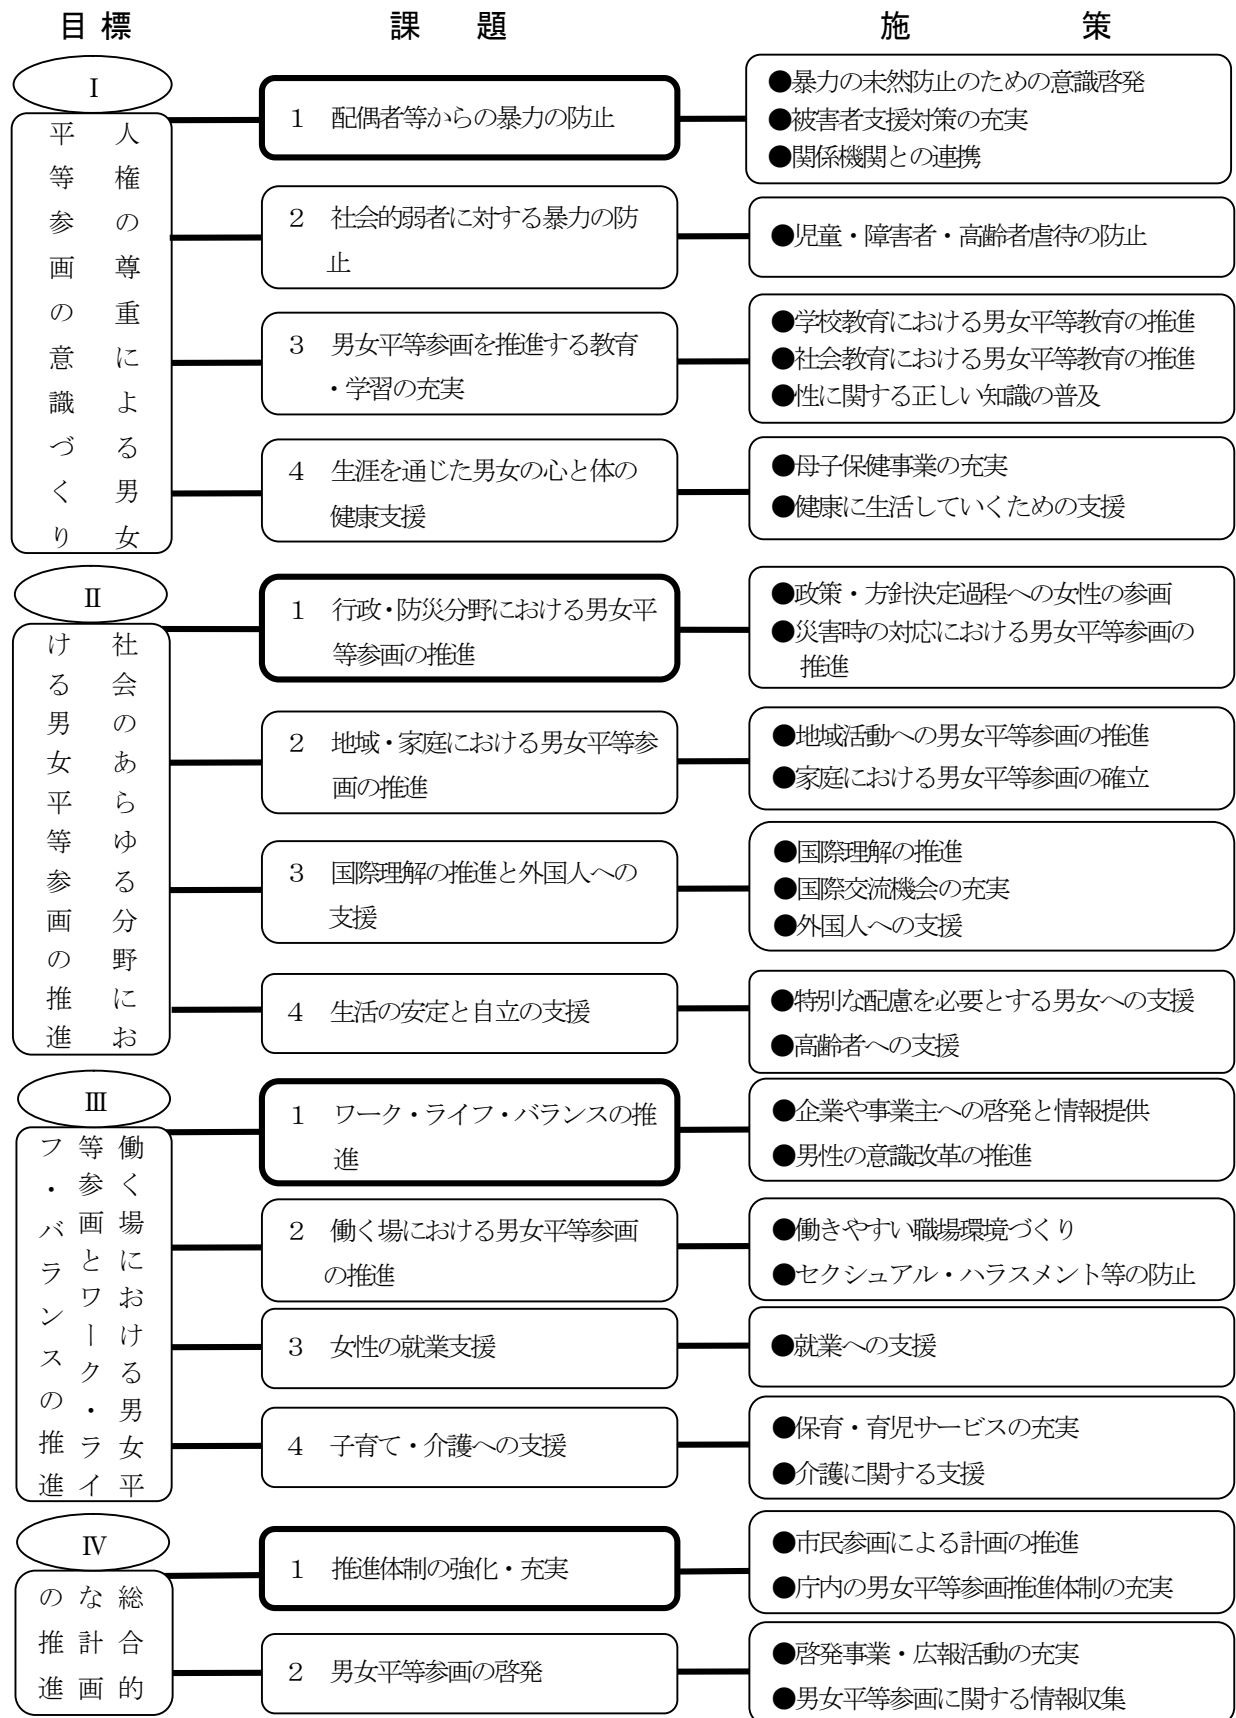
目標　課題　施策

Ⅰ
人権の尊重による男女平等参画の意識づくり

1　配偶者等からの暴力の防止
●暴力の未然防止のための意識啓発
●被害者支援対策の充実
●関係機関との連携

2　社会的弱者に対する暴力の防止
●児童・障害者・高齢者虐待の防止

3　男女平等参画を推進する教育・学習の充実
●学校教育における男女平等教育の推進
●社会教育における男女平等教育の推進
●性に関する正しい知識の普及

4　生涯を通じた男女の心と体の健康支援
●母子保健事業の充実
●健康に生活していくための支援

Ⅱ
社会のあらゆる分野における男女平等参画の推進

1　行政・防災分野における男女平等参画の推進
●政策・方針決定過程への女性の参画
●災害時の対応における男女平等参画の推進

2　地域・家庭における男女平等参画の推進
●地域活動への男女平等参画の推進
●家庭における男女平等参画の確立

3　国際理解の推進と外国人への支援
●国際理解の推進
●国際交流機会の充実
●外国人への支援

4　生活の安定と自立の支援
●特別な配慮を必要とする男女への支援
●高齢者への支援

Ⅲ
働く場における男女平等参画とワーク・ライフ・バランスの推進

1　ワーク・ライフ・バランスの推進
●企業や事業主への啓発と情報提供
●男性の意識改革の推進

2　働く場における男女平等参画の推進
●働きやすい職場環境づくり
●セクシュアル・ハラスメント等の防止

3　女性の就業支援
●就業への支援

4　子育て・介護への支援
●保育・育児サービスの充実
●介護に関する支援

Ⅳ
総合的な計画の推進

1　推進体制の強化・充実
●市民参画による計画の推進
●庁内の男女平等参画推進体制の充実

2　男女平等参画の啓発
●啓発事業・広報活動の充実
●男女平等参画に関する情報収集